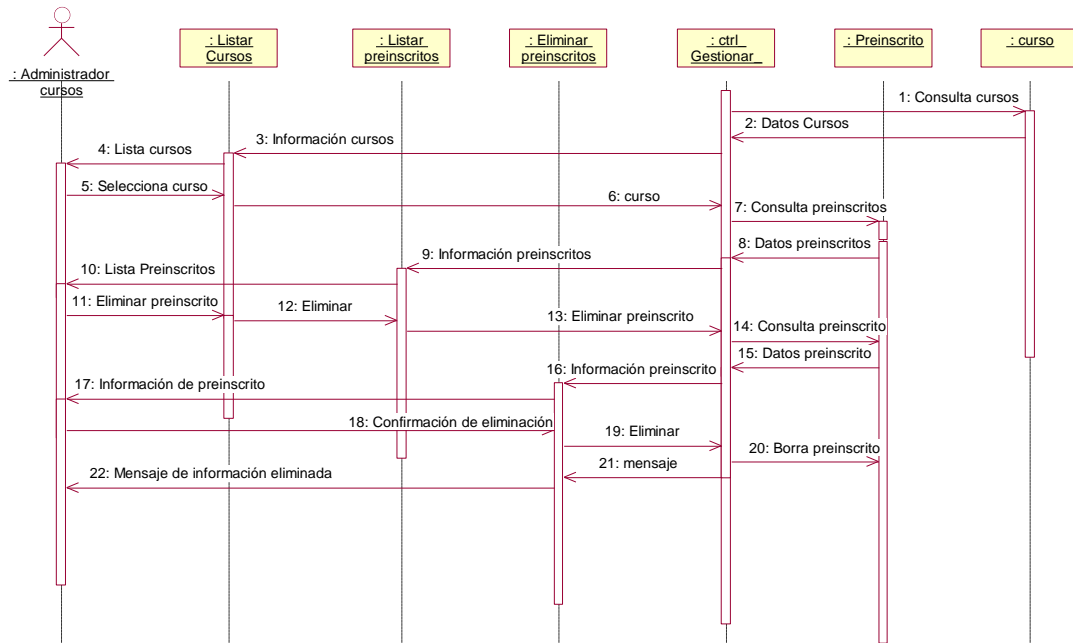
: Administrador cursos

: Listar Cursos

: Listar preinscritos

: Eliminar preinscritos

: ctrl Gestionar_

: Preinscrito

: curso

1: Consulta cursos

2: Datos Cursos

3: Información cursos

4: Lista cursos

5: Selecciona curso

6: curso

7: Consulta preinscritos

8: Datos preinscritos

9: Información preinscritos

10: Lista Preinscritos

11: Eliminar preinscrito

12: Eliminar

13: Eliminar preinscrito

14: Consulta preinscrito

15: Datos preinscrito

16: Información preinscrito

17: Información de preinscrito

18: Confirmación de eliminación

19: Eliminar

20: Borra preinscrito

21: mensaje

22: Mensaje de información eliminada